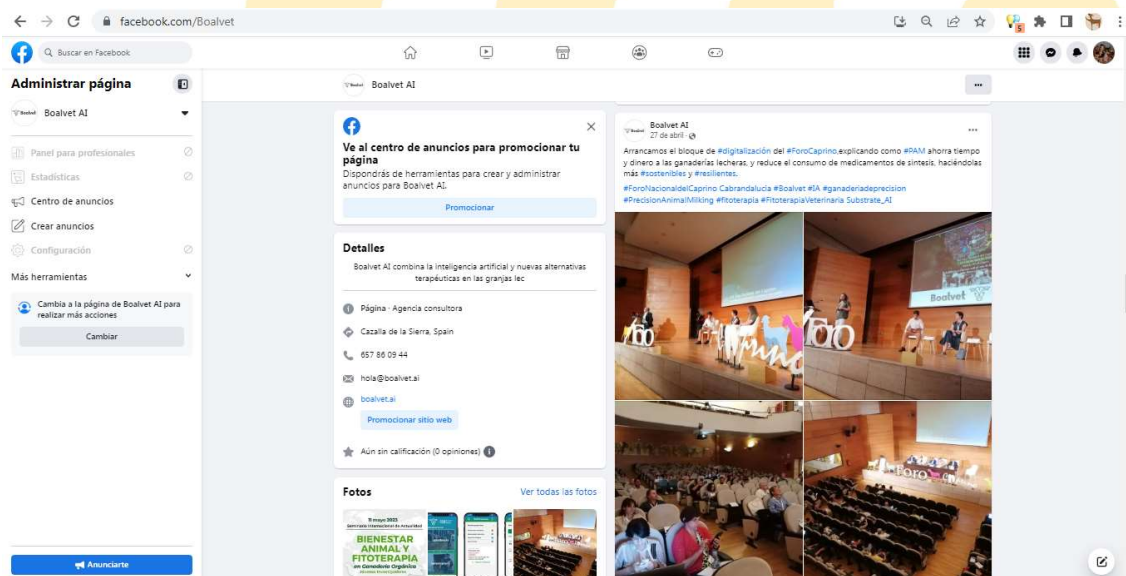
facebook.com/Boalvet

Buscar en Facebook

Administrar página

Boalvet AI

Panel para profesionales

Estadísticas

Centro de anuncios

Crear anuncios

Configuración

Más herramientas

Cambia a la página de Boalvet AI para realizar más acciones

Cambiar

Anunciarte

Boalvet AI

Ve al centro de anuncios para promocionar tu página

Dispondrás de herramientas para crear y administrar anuncios para Boalvet AI.

Promocionar

Detalles

Boalvet AI combina la inteligencia artificial y nuevas alternativas terapéuticas en las granjas lec

Página · Agencia consultora

Cazalla de la Sierra, Spain

657 86 09 44

hola@boalvet.ai

boalvet.ai

Promocionar sitio web

Aún sin calificación (0 opiniones)

Fotos

Ver todas las fotos

BIENESTAR ANIMAL Y FITOTERAPIA

Boalvet AI
27 de abril

Arrancamos el bloque de #digitalización del #ForoCaprino,explicando como #PAM ahorra tiempo y dinero a las ganaderías lecheras, y reduce el consumo de medicamentos de síntesis, haciéndolas más #sostenibles y #resilientes.

#ForoNacionaldelCaprino Cabrandalucia #Boalvet #IA #ganaderiadeprecision #PrecisionAnimalMilking #fitoterapia #FitoterapiaVeterinaria Substrate_AI

Boalvet

Foro

Foro